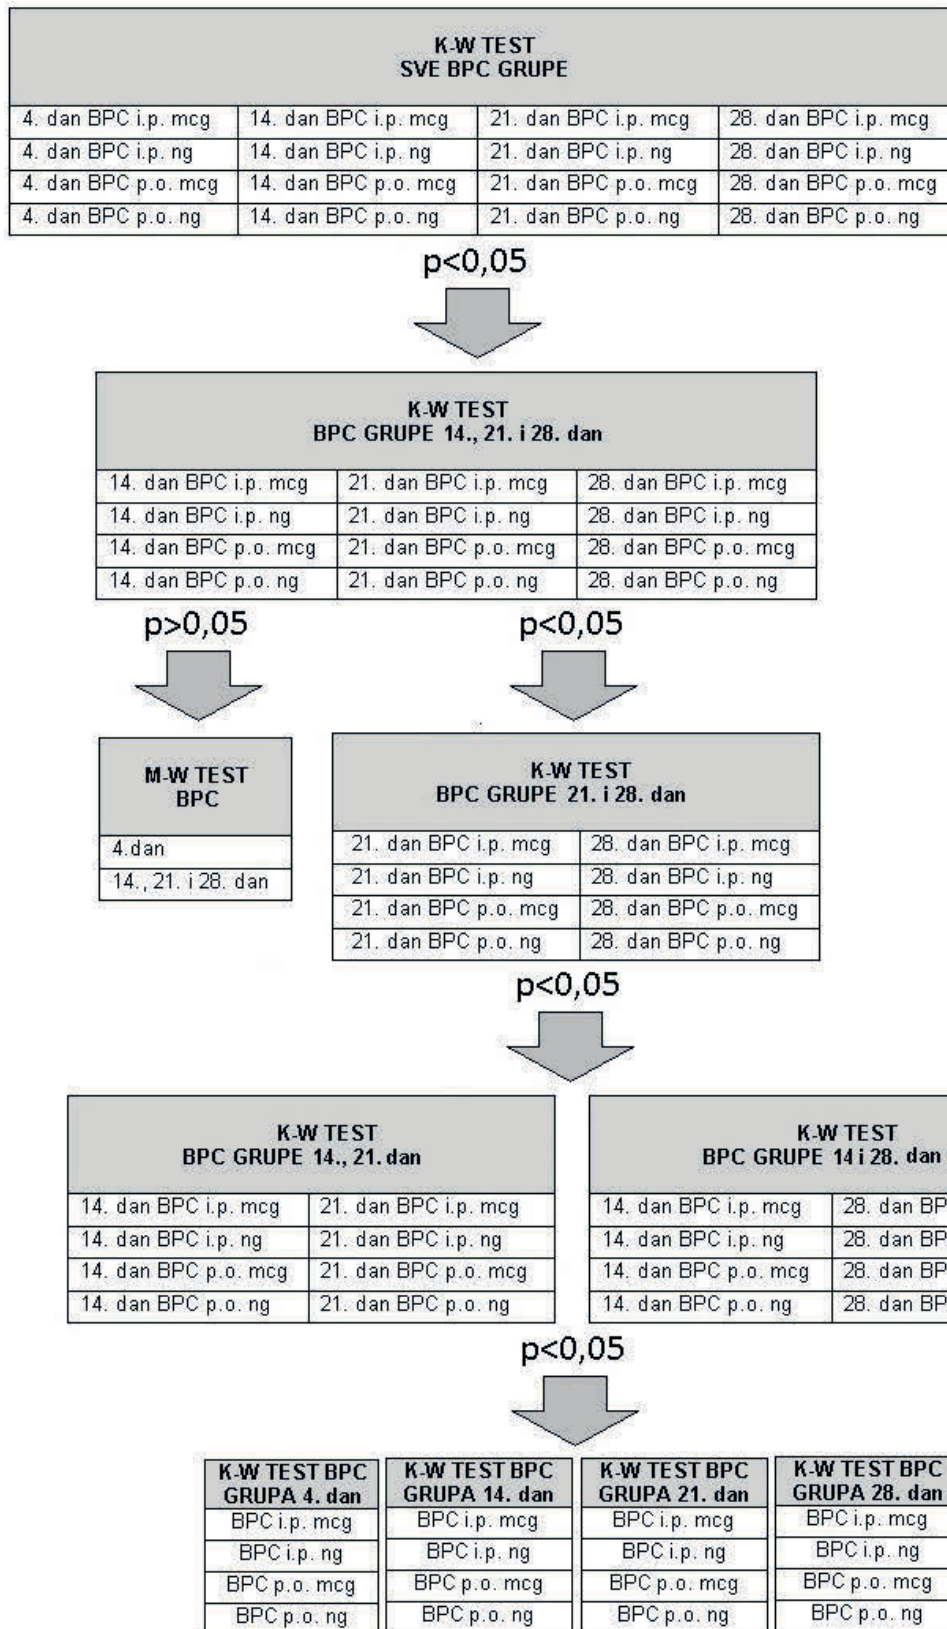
K-W TEST
SVE BPC GRUPE

| 4. dan BPC i.p. mcg | 14. dan BPC i.p. mcg | 21. dan BPC i.p. mcg | 28. dan BPC i.p. mcg |
|---|---|---|---|
| 4. dan BPC i.p. ng | 14. dan BPC i.p. ng | 21. dan BPC i.p. ng | 28. dan BPC i.p. ng |
| 4. dan BPC p.o. mcg | 14. dan BPC p.o. mcg | 21. dan BPC p.o. mcg | 28. dan BPC p.o. mcg |
| 4. dan BPC p.o. ng | 14. dan BPC p.o. ng | 21. dan BPC p.o. ng | 28. dan BPC p.o. ng |

p<0,05

K-W TEST
BPC GRUPE 14., 21. i 28. dan

| 14. dan BPC i.p. mcg | 21. dan BPC i.p. mcg | 28. dan BPC i.p. mcg |
|---|---|---|
| 14. dan BPC i.p. ng | 21. dan BPC i.p. ng | 28. dan BPC i.p. ng |
| 14. dan BPC p.o. mcg | 21. dan BPC p.o. mcg | 28. dan BPC p.o. mcg |
| 14. dan BPC p.o. ng | 21. dan BPC p.o. ng | 28. dan BPC p.o. ng |

p>0,05

p<0,05

M-W TEST
BPC

| 4.dan |
|---|
| 14., 21. i 28. dan |

K-W TEST
BPC GRUPE 21. i 28. dan

| 21. dan BPC i.p. mcg | 28. dan BPC i.p. mcg |
|---|---|
| 21. dan BPC i.p. ng | 28. dan BPC i.p. ng |
| 21. dan BPC p.o. mcg | 28. dan BPC p.o. mcg |
| 21. dan BPC p.o. ng | 28. dan BPC p.o. ng |

p<0,05

K-W TEST
BPC GRUPE 14., 21. dan

| 14. dan BPC i.p. mcg | 21. dan BPC i.p. mcg |
|---|---|
| 14. dan BPC i.p. ng | 21. dan BPC i.p. ng |
| 14. dan BPC p.o. mcg | 21. dan BPC p.o. mcg |
| 14. dan BPC p.o. ng | 21. dan BPC p.o. ng |

K-W TEST
BPC GRUPE 14 i 28. dan

| 14. dan BPC i.p. mcg | 28. dan BP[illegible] |
|---|---|
| 14. dan BPC i.p. ng | 28. dan BP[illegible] |
| 14. dan BPC p.o. mcg | 28. dan BP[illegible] |
| 14. dan BPC p.o. ng | 28. dan BP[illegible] |

p<0,05

| K-W TEST BPC GRUPA 4. dan | K-W TEST BPC GRUPA 14. dan | K-W TEST BPC GRUPA 21. dan | K-W TEST BPC GRUPA 28. dan |
|---|---|---|---|
| BPC i.p. mcg | BPC i.p. mcg | BPC i.p. mcg | BPC i.p. mcg |
| BPC i.p. ng | BPC i.p. ng | BPC i.p. ng | BPC i.p. ng |
| BPC p.o. mcg | BPC p.o. mcg | BPC p.o. mcg | BPC p.o. mcg |
| BPC p.o. ng | BPC p.o. ng | BPC p.o. ng | BPC p.o. ng |